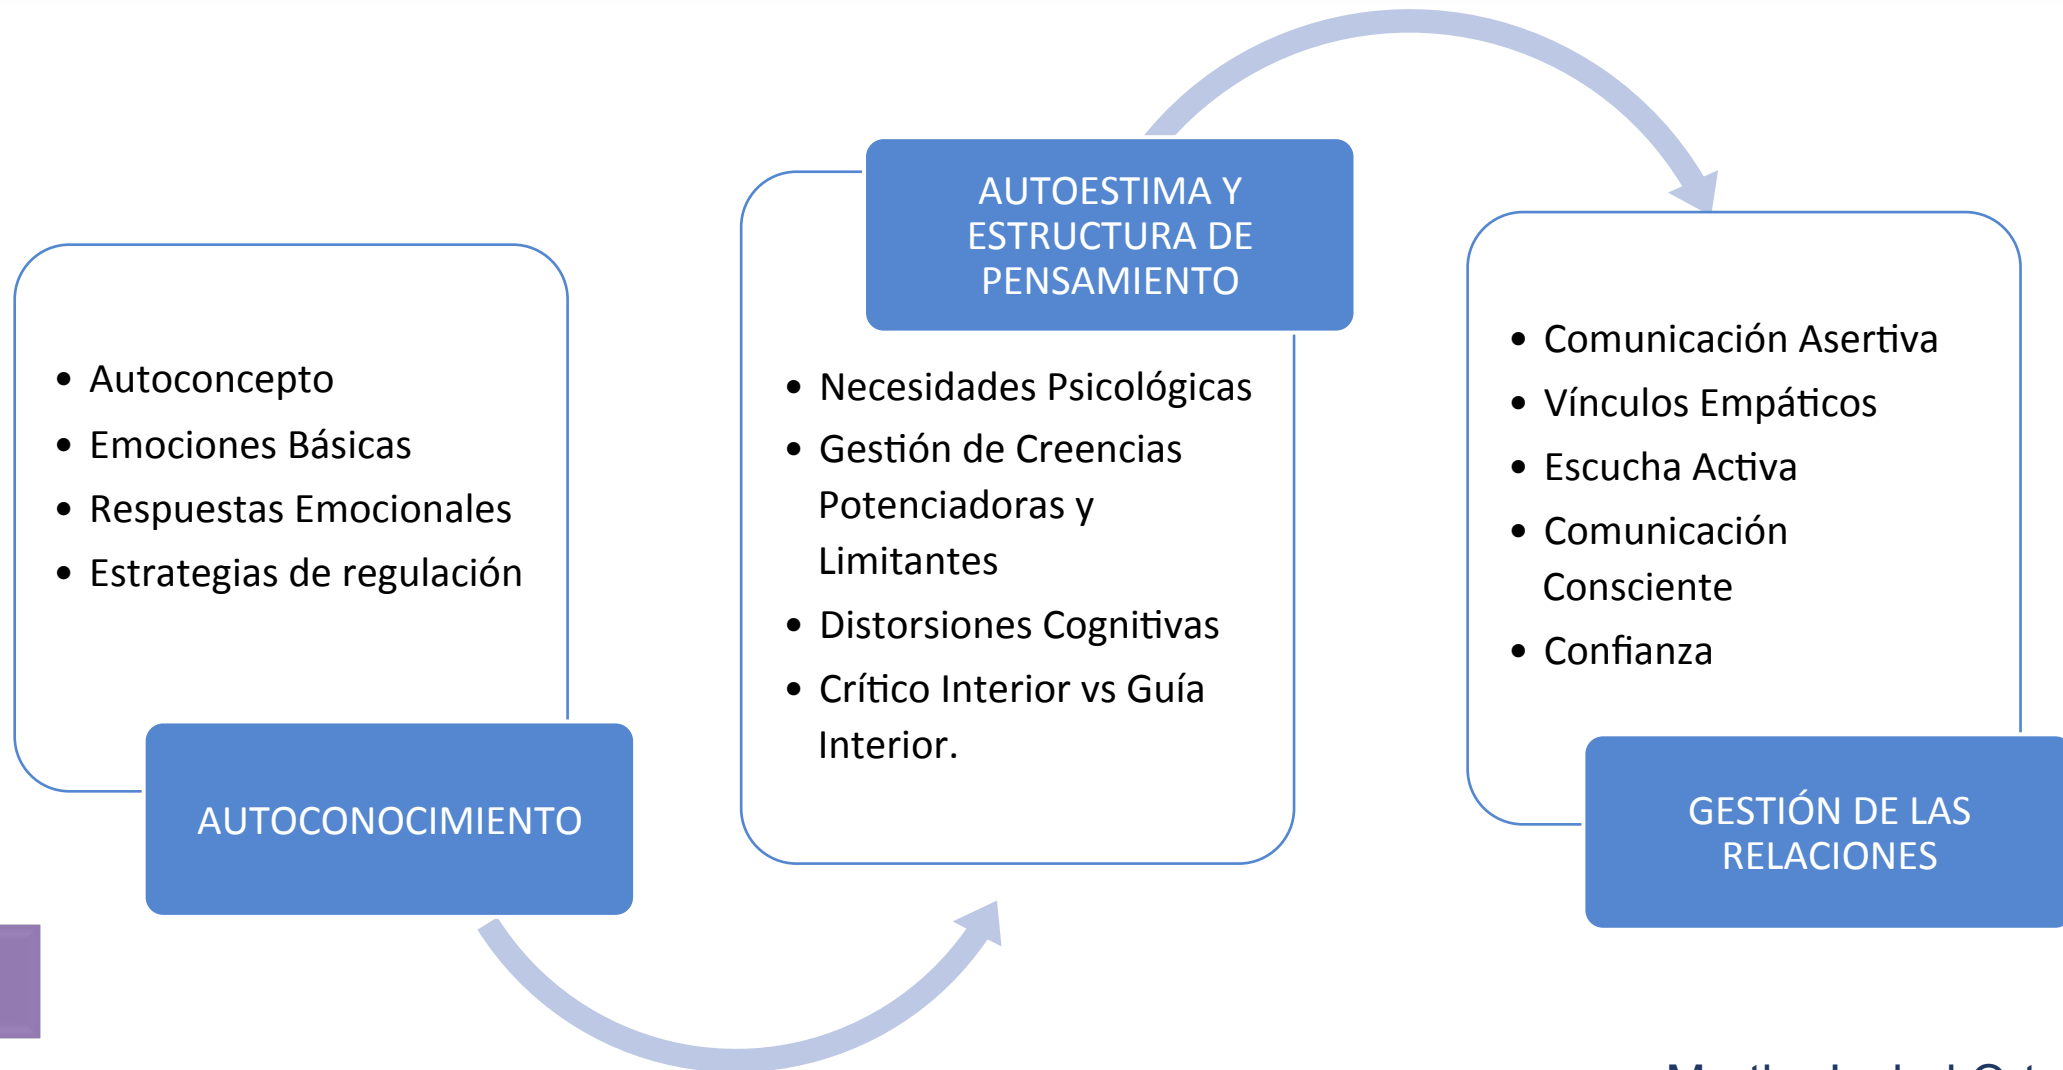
- Autoconcepto
- Emociones Básicas
- Respuestas Emocionales
- Estrategias de regulación

AUTOCONOCIMIENTO

AUTOESTIMA Y ESTRUCTURA DE PENSAMIENTO

- Necesidades Psicológicas
- Gestión de Creencias Potenciadoras y Limitantes
- Distorsiones Cognitivas
- Crítico Interior vs Guía Interior.

- Comunicación Asertiva
- Vínculos Empáticos
- Escucha Activa
- Comunicación Consciente
- Confianza

GESTIÓN DE LAS RELACIONES

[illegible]